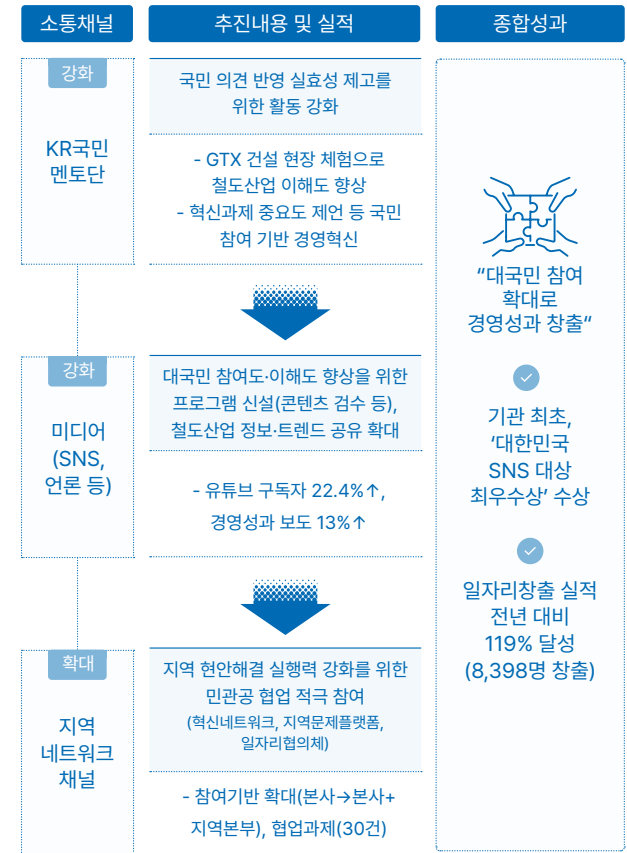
소통채널

추진내용 및 실적

종합성과

강화

KR국민 멘토단

국민 의견 반영 실효성 제고를 위한 활동 강화

- GTX 건설 현장 체험으로 철도산업 이해도 향상
- 혁신과제 중요도 제언 등 국민 참여 기반 경영혁신

강화

미디어 (SNS, 언론 등)

대국민 참여도·이해도 향상을 위한 프로그램 신설(콘텐츠 검수 등), 철도산업 정보·트렌드 공유 확대

- 유튜브 구독자 22.4%↑, 경영성과 보도 13%↑

확대

지역 네트워크 채널

지역 현안해결 실행력 강화를 위한 민관공 협업 적극 참여
(혁신네트워크, 지역문제플랫폼, 일자리협의체)

- 참여기반 확대(본사→본사+지역본부), 협업과제(30건)

"대국민 참여 확대로 경영성과 창출"

기관 최초, '대한민국 SNS 대상 최우수상' 수상

일자리창출 실적 전년 대비 119% 달성 (8,398명 창출)